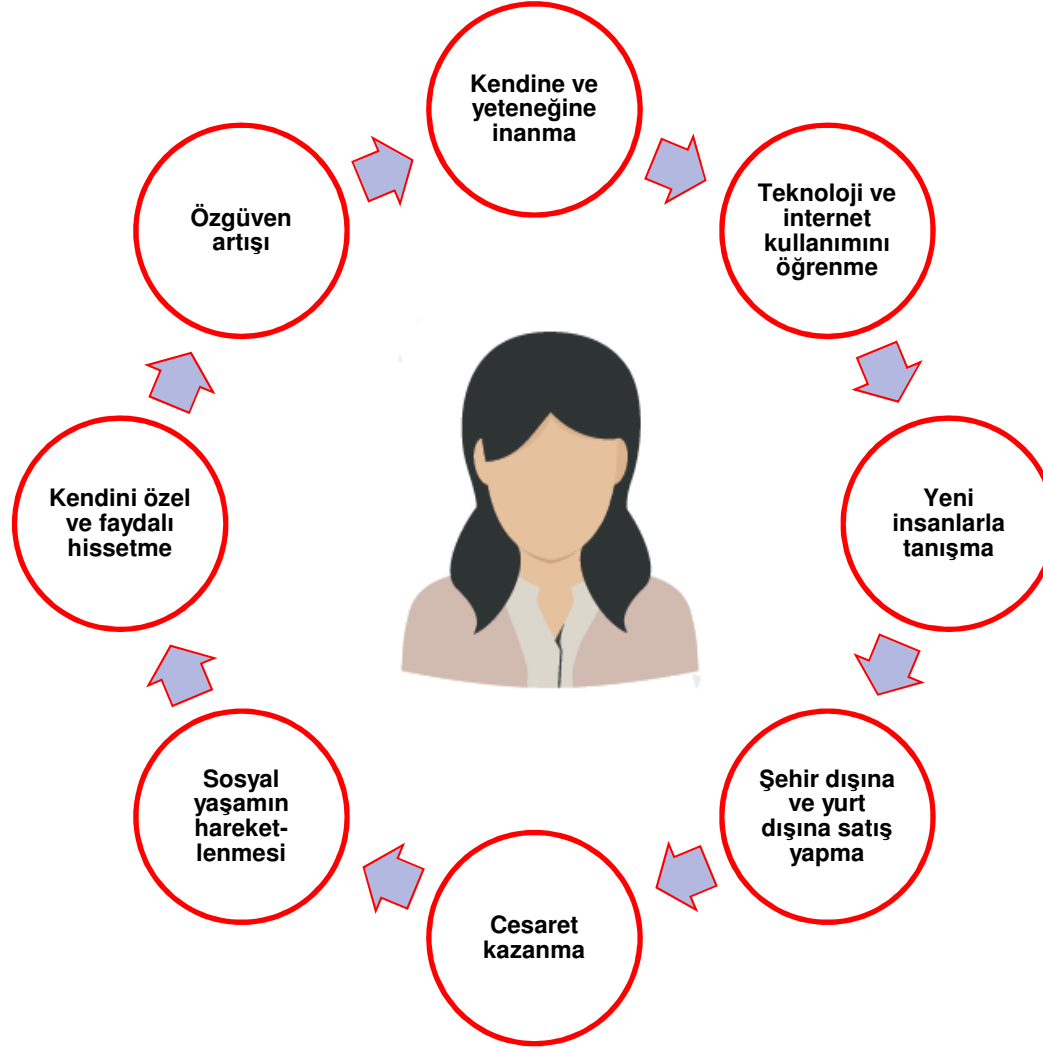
Kendine ve yeteneğine inanma

Teknoloji ve internet kullanımını öğrenme

Yeni insanlarla tanışma

Şehir dışına ve yurt dışına satış yapma

Cesaret kazanma

Sosyal yaşamın hareketlenmesi

Kendini özel ve faydalı hissetme

Özgüven artışı